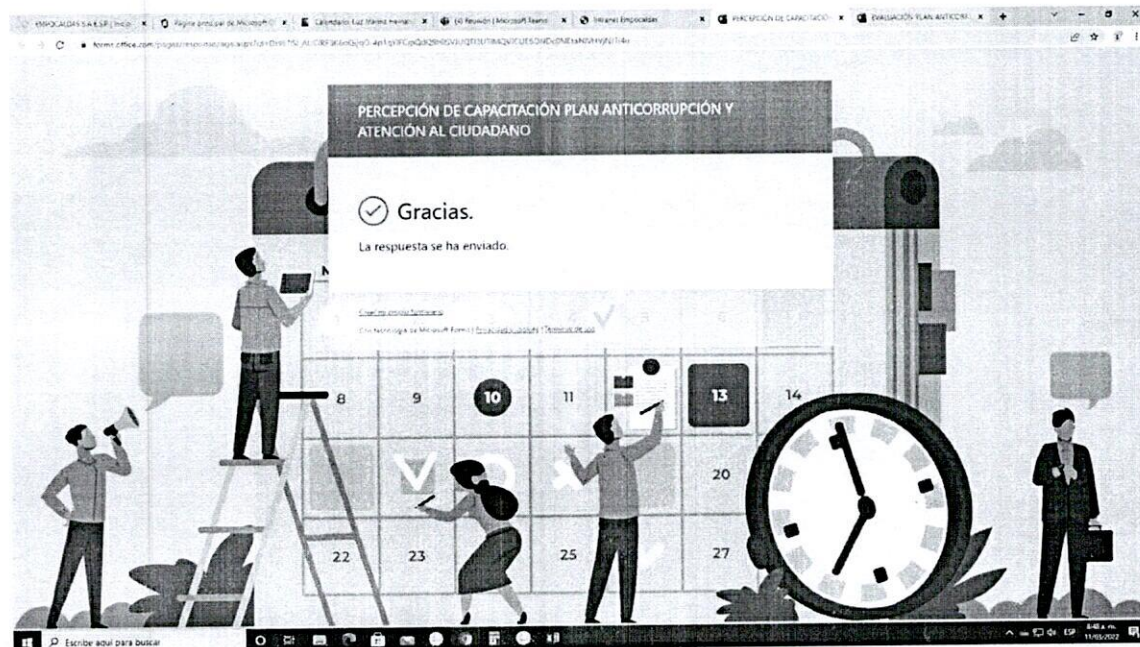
EMPOCALDAS S.A E.S.P | Inicio | Página principal de Microsoft | Calendario Luz Marina | (4) Reunión | Microsoft Teams | Intranet Empocaldas | PERCEPCIÓN DE CAPACITACIÓ | EVALUACIÓN PLAN ANTICORR

forms.office.com/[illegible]

PERCEPCIÓN DE CAPACITACIÓN PLAN ANTICORRUPCIÓN Y ATENCIÓN AL CIUDADANO

Gracias.

La respuesta se ha enviado.

Crear mi propio formulario

Con tecnología de Microsoft Forms | Privacidad y cookies | Términos de uso

8 9 10 11 13 14

20

22 23 25 27

Escribe aquí para buscar

8:48 a. m.
11/05/2022